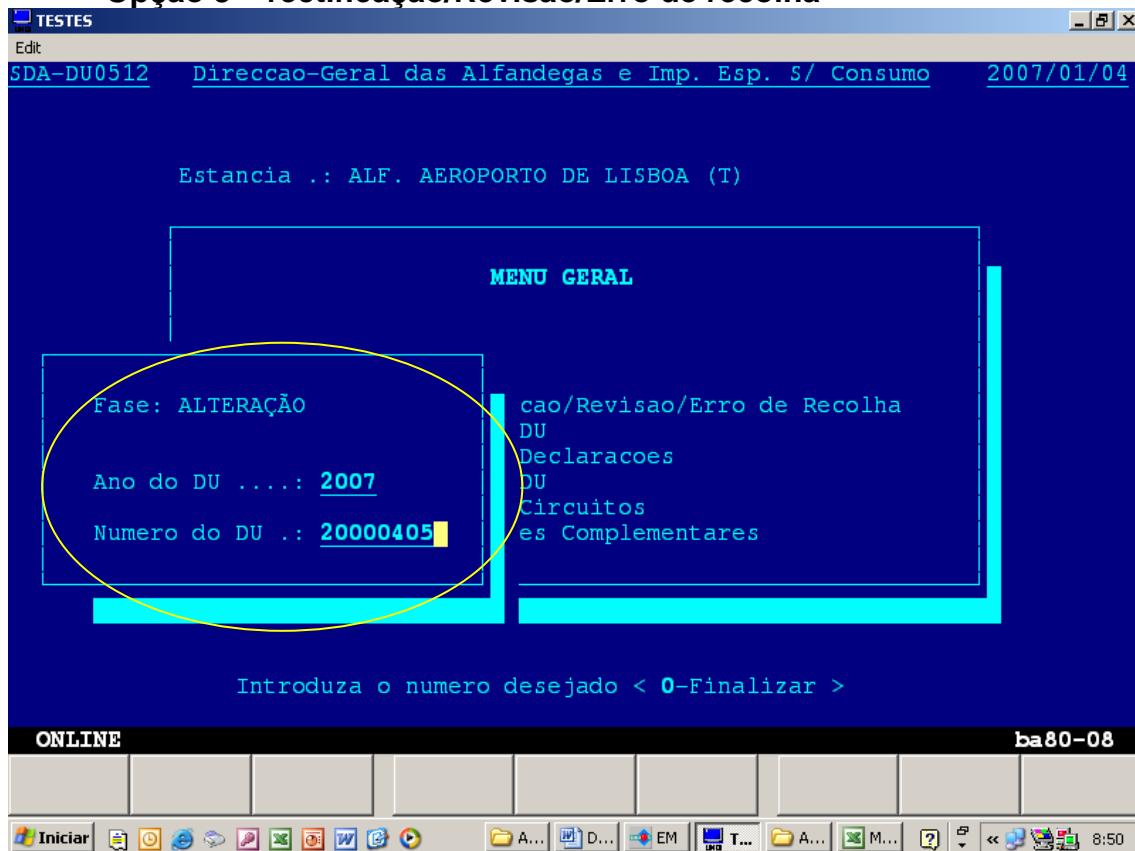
TESTES
Edit
SDA-DU0512 Direccao-Geral das Alfandegas e Imp. Esp. S/ Consumo 2007/01/04

Estancia .: ALF. AEROPORTO DE LISBOA (T)

MENU GERAL

Fase: ALTERAÇÃO

Ano do DU ....: 2007

Numero do DU .: 20000405

cao/Revisao/Erro de Recolha
DU
Declaracoes
DU
Circuitos
es Complementares

Introduza o numero desejado < 0-Finalizar >

ONLINE ba80-08

Iniciar A... D... EM T... A... M... 8:50